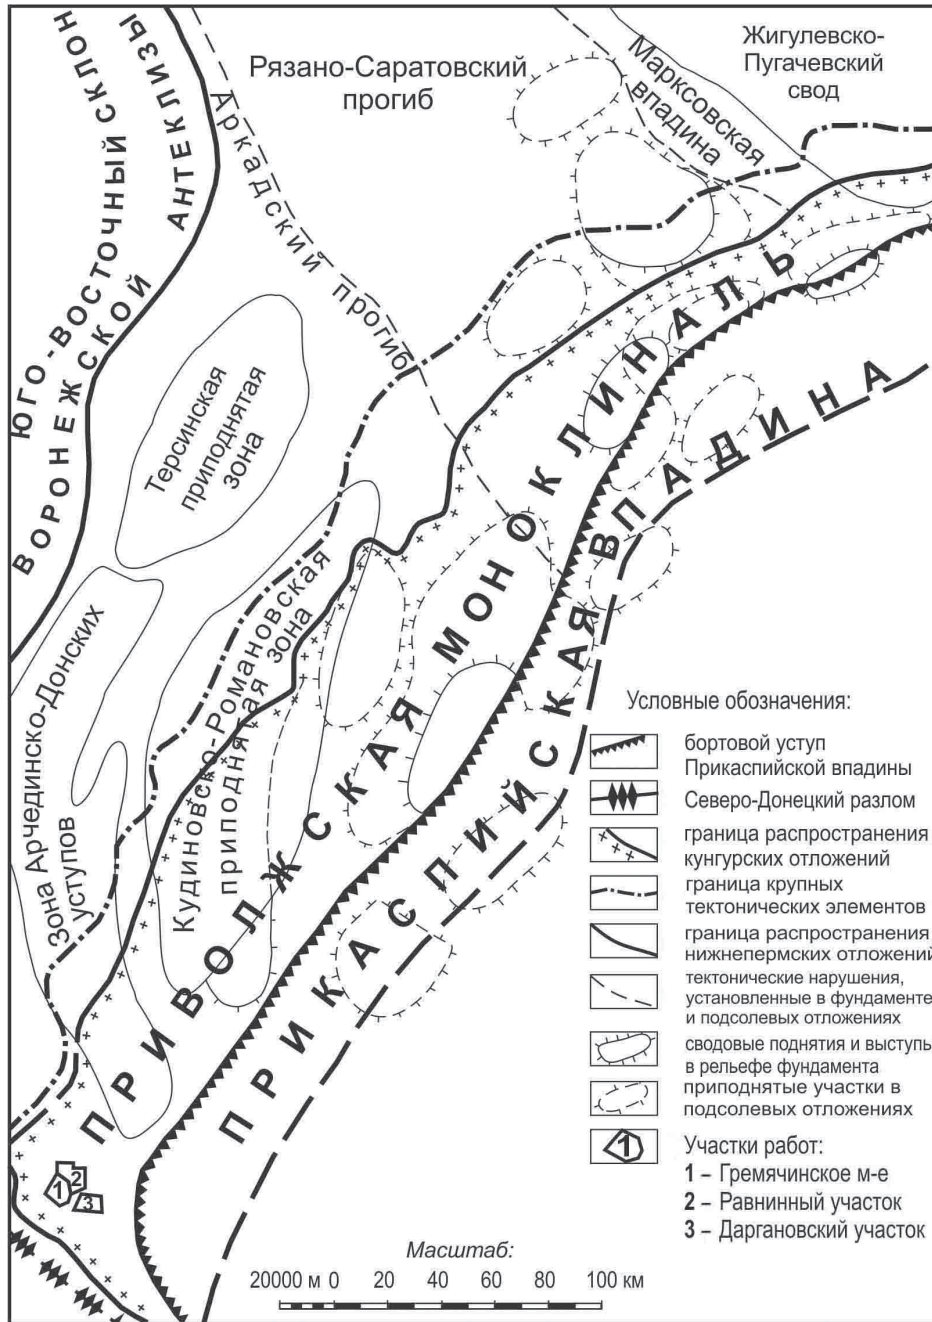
Рязано-Саратовский прогиб

Марксовская впадина

Жигулевско-Пугачевский свод

ЮГО-ВОСТОЧНЫЙ СКЛОН ВОРОНЕЖСКОЙ АНТЕКЛИЗЫ

Аркадский прогиб

Терсинская приподнятая зона

Кудиновско-Романовская приподнятая зона

Зона Арчединско-Донских уступов

ПРИВОЛЖСКАЯ МОНОКЛИНАЛЬ

ПРИКАСПИЙСКАЯ ВПАДИНА

Условные обозначения:

бортовой уступ Прикаспийской впадины

Северо-Донецкий разлом

граница распространения кунгурских отложений

граница крупных тектонических элементов

граница распространения нижнепермских отложений

тектонические нарушения, установленные в фундаменте и подсолевых отложениях

сводовые поднятия и выступы в рельефе фундамента

приподнятые участки в подсолевых отложениях

1

Участки работ:
1 – Гремячинское м-е
2 – Равнинный участок
3 – Даргановский участок

1 2 3

Масштаб:
20000 м 0 20 40 60 80 100 км